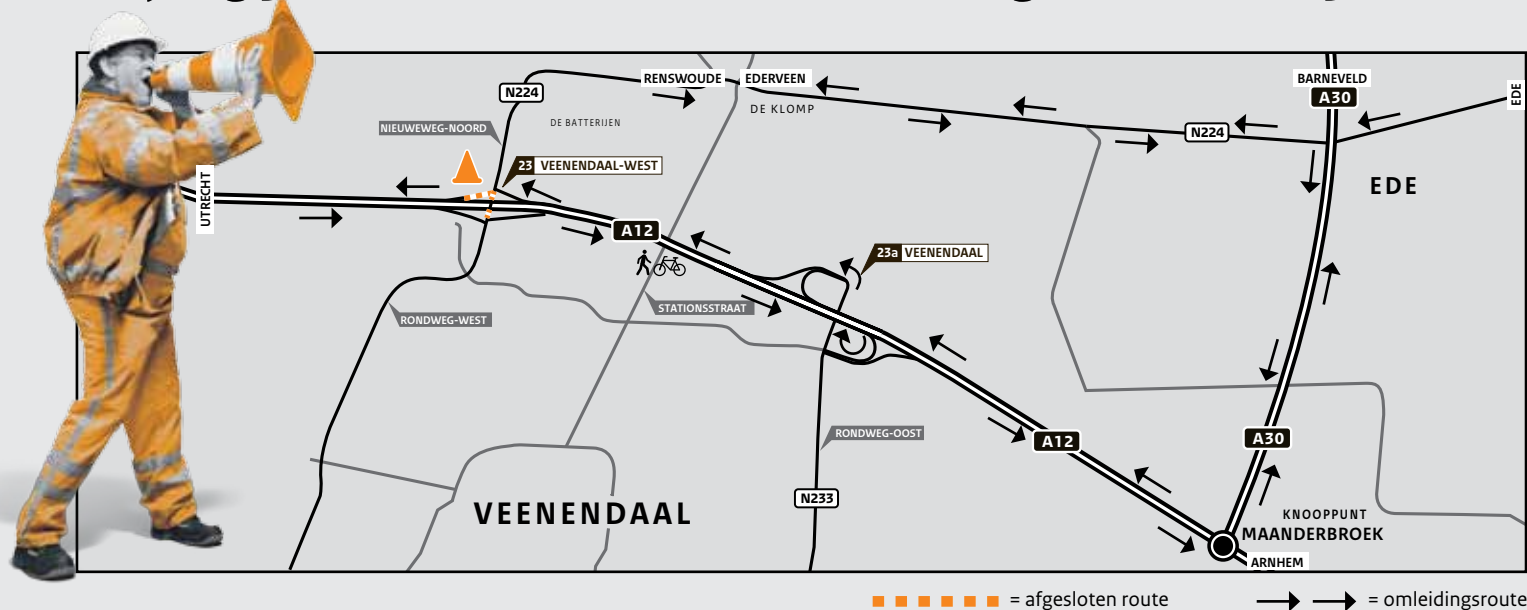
N224
RENSWOUDE
EDERVEEN
DE KLOMP
BARNEVELD
A30
EDE
DE BATTERIJEN
NIEUWEWEG-NOORD
23 VEENENDAAL-WEST
N224
EDE
UTRECHT
A12
23a VEENENDAAL
STATIONSSTRAAT
RONDWEG-WEST
RONDWEG-OOST
A12
A30
KNOOPPUNT
MAANDERBROEK
ARNHEM
N233
VEENENDAAL

= afgesloten route
= omleidingsroute